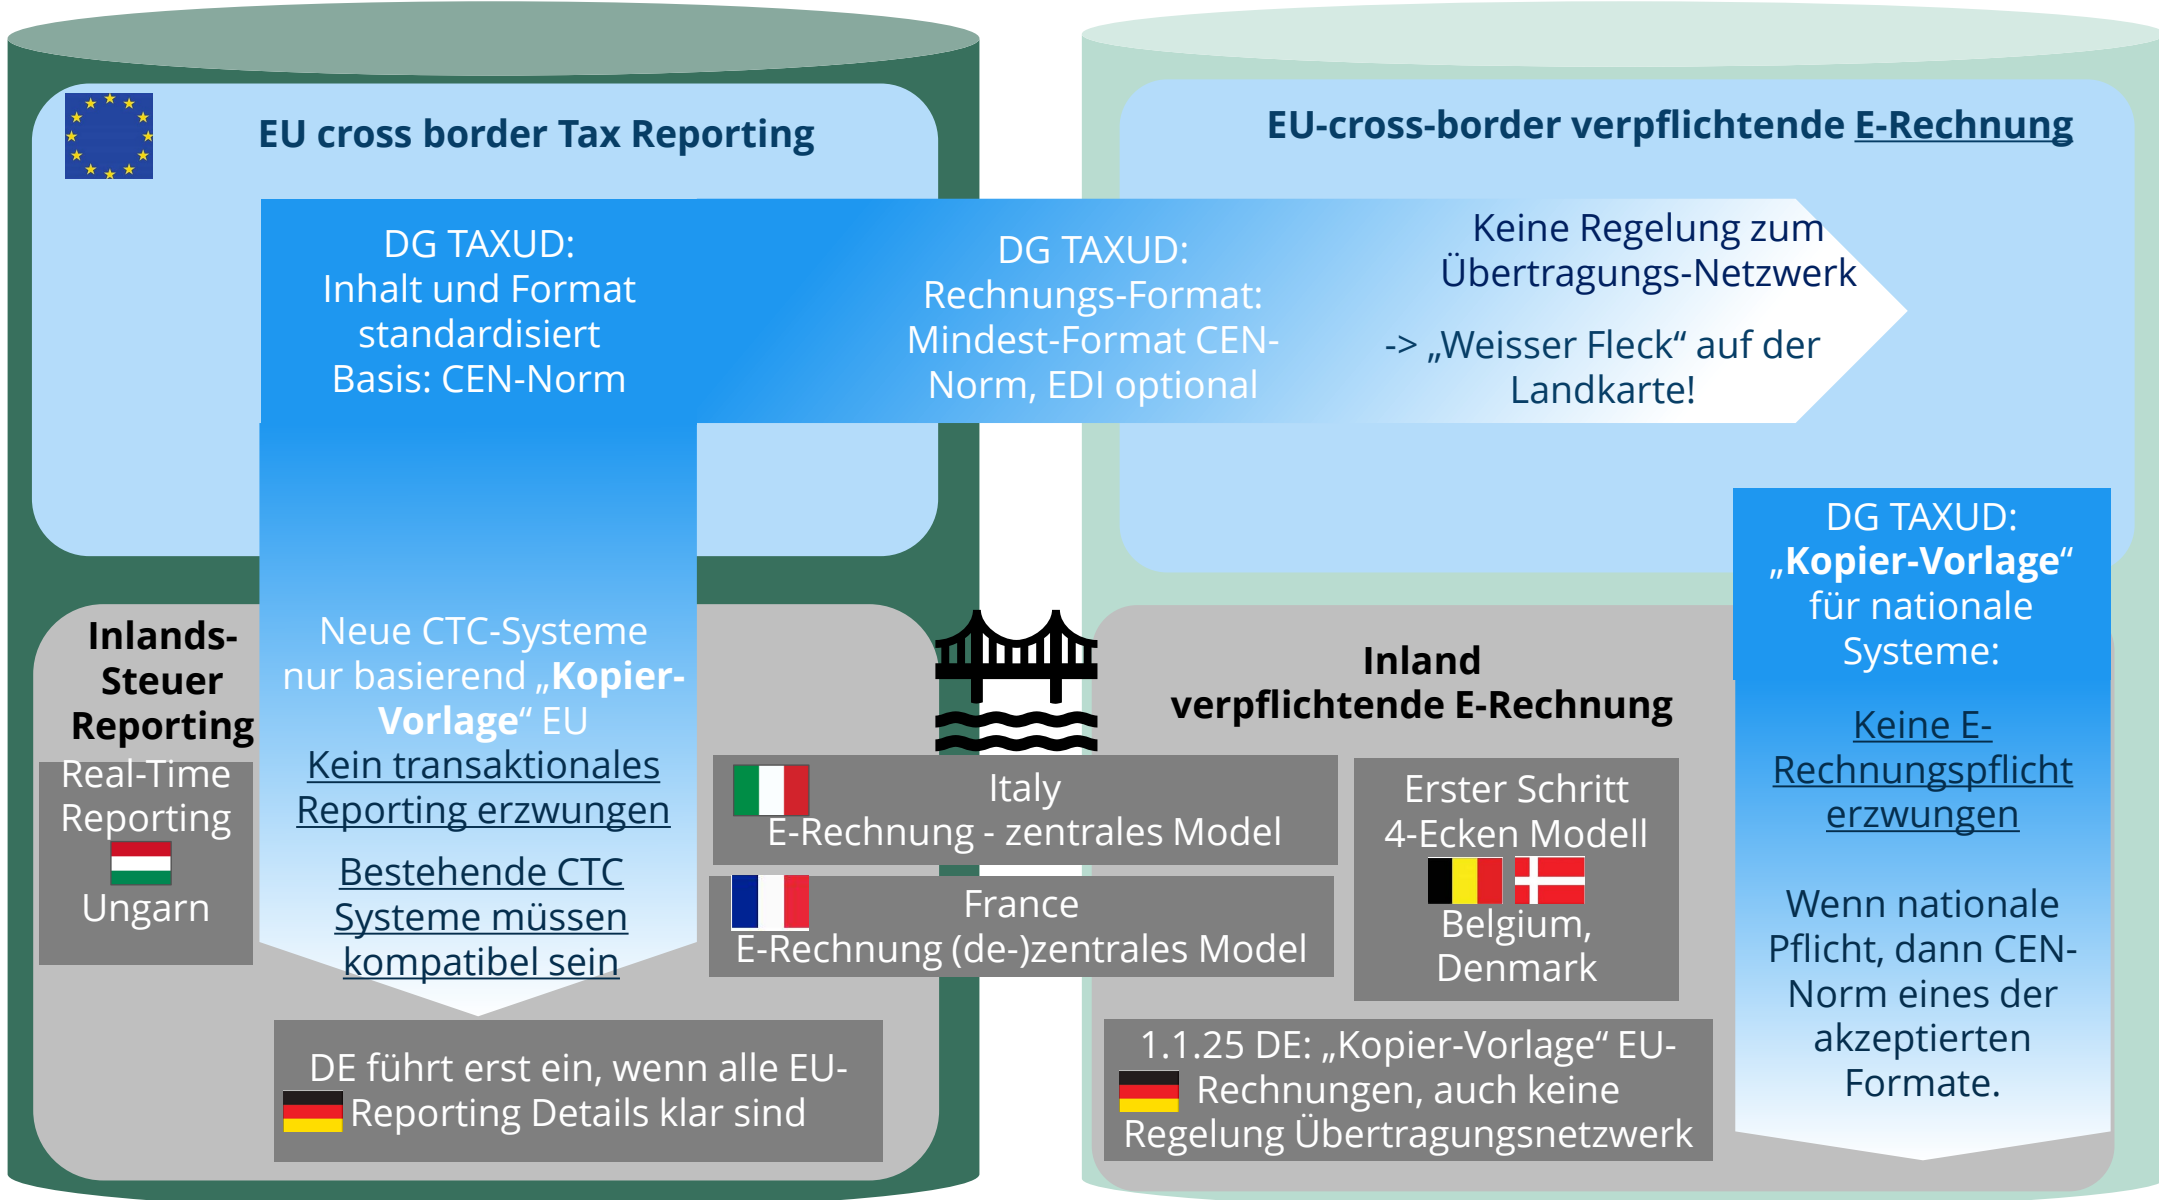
EU cross border Tax Reporting

EU-cross-border verpflichtende E-Rechnung

DG TAXUD:
Inhalt und Format standardisiert
Basis: CEN-Norm

DG TAXUD:
Rechnungs-Format: Mindest-Format CEN-Norm, EDI optional

Keine Regelung zum Übertragungs-Netzwerk

-> „Weisser Fleck“ auf der Landkarte!

DG TAXUD:
„Kopier-Vorlage“ für nationale Systeme:

Keine E-Rechnungspflicht erzwungen

Wenn nationale Pflicht, dann CEN-Norm eines der akzeptierten Formate.

Inlands-Steuer Reporting

Real-Time Reporting
Ungarn

Neue CTC-Systeme nur basierend „Kopier-Vorlage“ EU
Kein transaktionales Reporting erzwungen

Bestehende CTC Systeme müssen kompatibel sein

Inland verpflichtende E-Rechnung

Italy
E-Rechnung - zentrales Model

France
E-Rechnung (de-)zentrales Model

Erster Schritt 4-Ecken Modell
Belgium, Denmark

DE führt erst ein, wenn alle EU-Reporting Details klar sind

1.1.25 DE: „Kopier-Vorlage“ EU-Rechnungen, auch keine Regelung Übertragungsnetzwerk